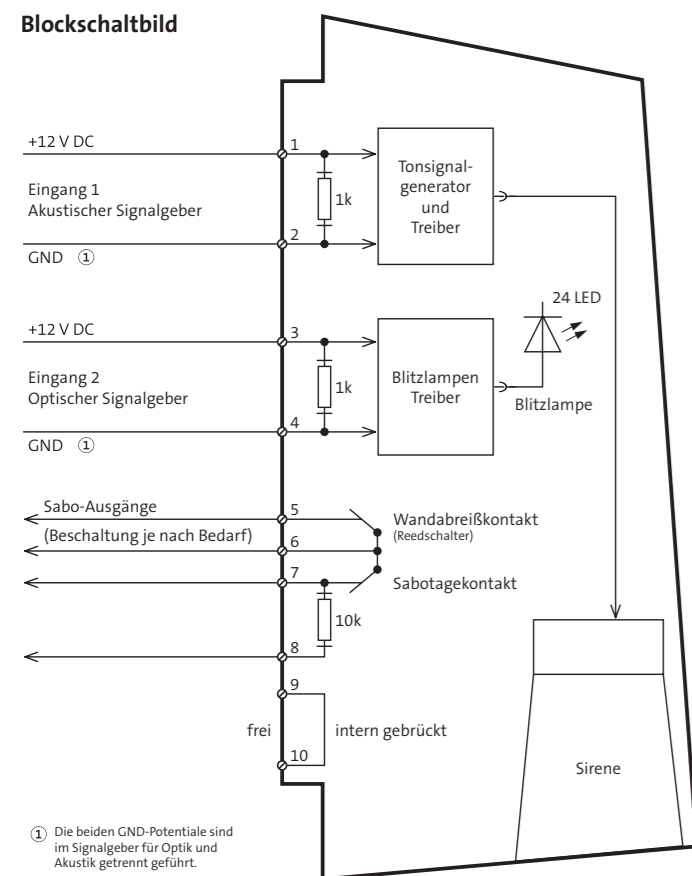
Blockschaltbild

+12 V DC

Eingang 1
Akustischer Signalgeber

GND ①

1

2

1k

Tonsignalgenerator und Treiber

24 LED

+12 V DC

Eingang 2
Optischer Signalgeber

GND ①

3

4

1k

Blitzlampen Treiber

Blitzlampe

Sabo-Ausgänge

(Beschaltung je nach Bedarf)

5

6

7

8

Wandabreißkontakt
(Reedschalter)

Sabotagekontakt

10k

9

frei

10

intern gebrückt

Sirene

① Die beiden GND-Potentiale sind im Signalgeber für Optik und Akustik getrennt geführt.